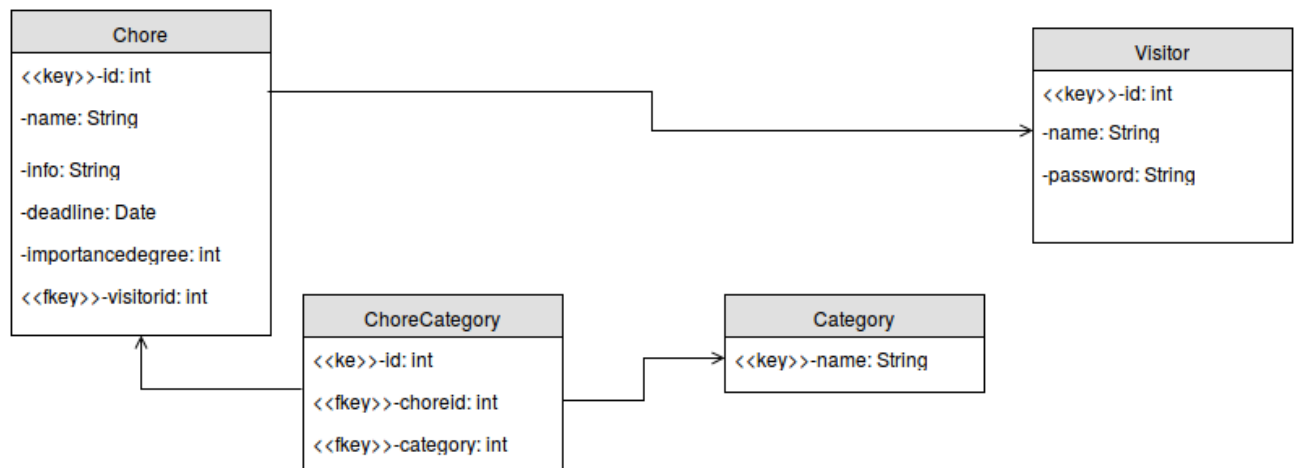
Chore
<<key>>-id: int
-name: String
-info: String
-deadline: Date
-importancedegree: int
<<fkey>>-visitorid: int

Visitor
<<key>>-id: int
-name: String
-password: String

ChoreCategory
<<ke>>-id: int
<<fkey>>-choreid: int
<<fkey>>-category: int

Category
<<key>>-name: String